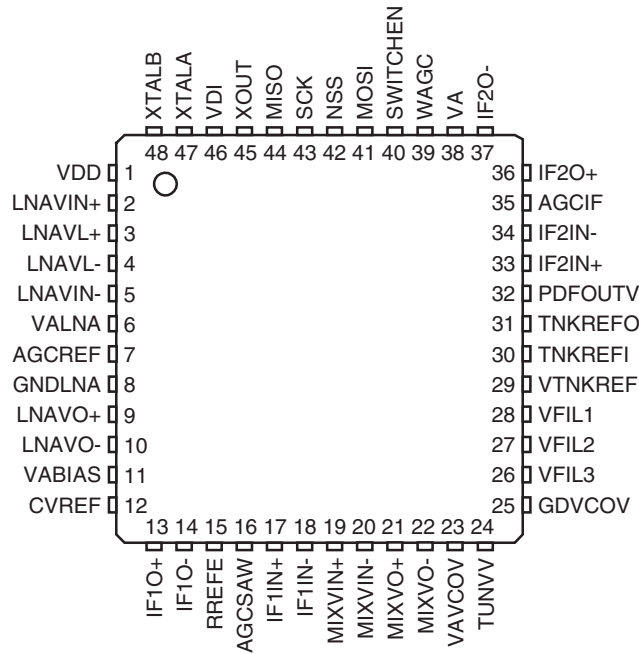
XTALB 48
XTALA 47
VDI 46
XOUT 45
MISO 44
SCK 43
NSS 42
MOSI 41
SWITCHEN 40
WAGC 39
VA 38
IF2O- 37

VDD 1
LNAVIN+ 2
LNAVL+ 3
LNAVL- 4
LNAVIN- 5
VALNA 6
AGCREF 7
GNDLNA 8
LNAVO+ 9
LNAVO- 10
VABIAS 11
CVREF 12

36 IF2O+
35 AGCIF
34 IF2IN-
33 IF2IN+
32 PDFOUTV
31 TNKREFO
30 TNKREFI
29 VTNKREF
28 VFIL1
27 VFIL2
26 VFIL3
25 GDVCOV

13 IF1O+
14 IF1O-
15 RREFE
16 AGCSAW
17 IF1IN+
18 IF1IN-
19 MIXVIN+
20 MIXVIN-
21 MIXVO+
22 MIXVO-
23 VAVCOV
24 TUNVV